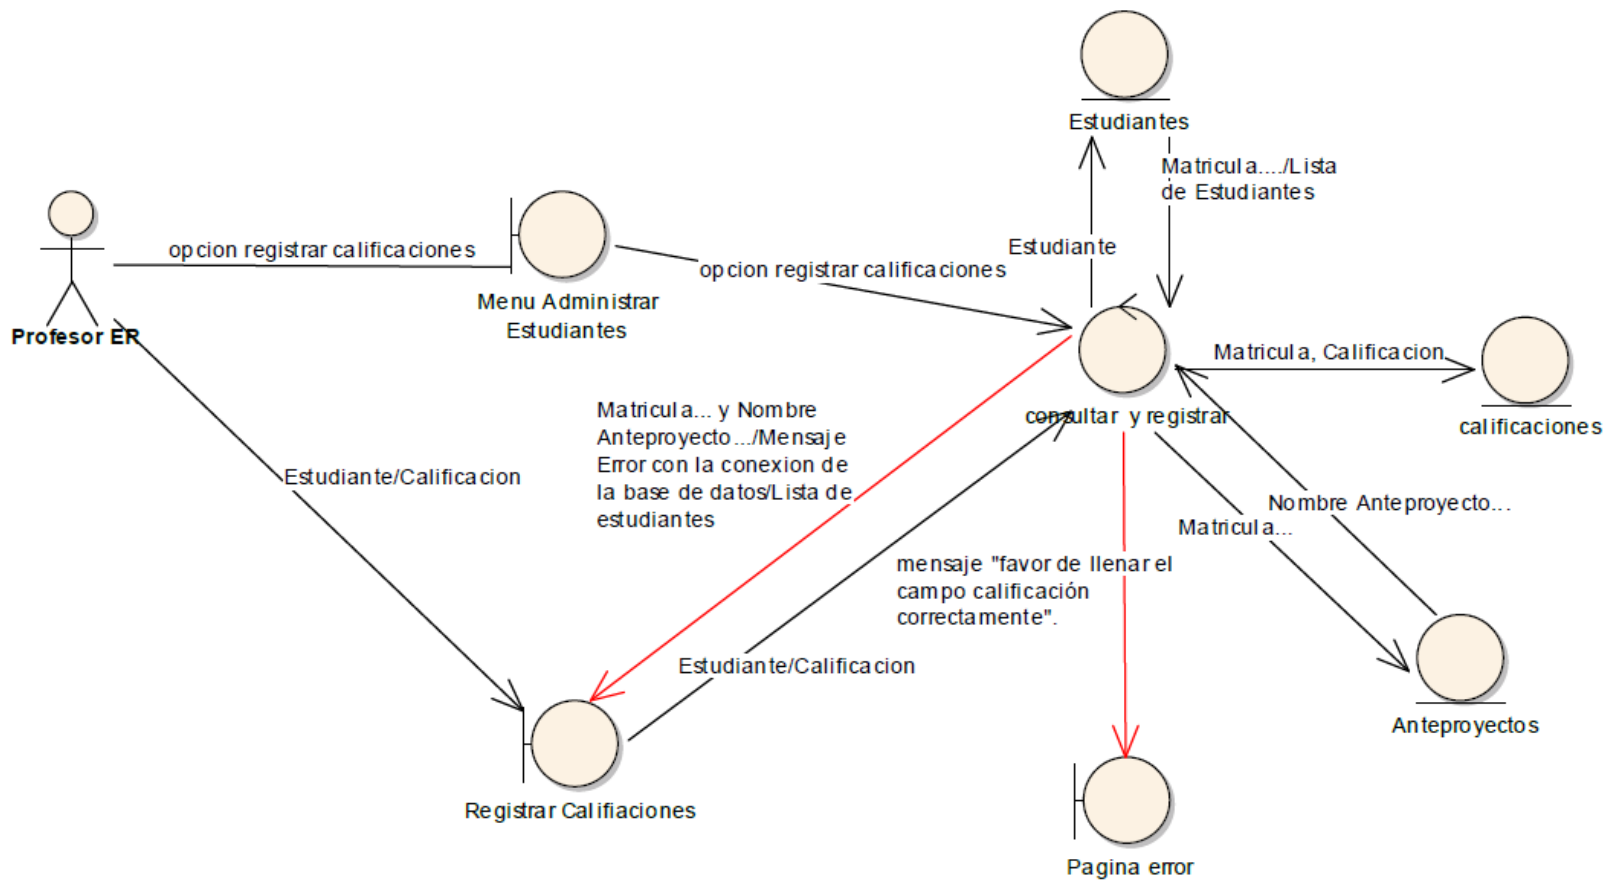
Estudiantes

Matricula..../Lista de Estudiantes

Estudiante

opcion registrar calificaciones

Menu Administrar Estudiantes

opcion registrar calificaciones

Profesor ER

Matricula, Calificacion

consultar y registrar

calificaciones

Matricula... y Nombre Anteproyecto.../Mensaje Error con la conexion de la base de datos/Lista de estudiantes

Estudiante/Calificacion

Nombre Anteproyecto...

Matricula...

mensaje "favor de llenar el campo calificación correctamente".

Estudiante/Calificacion

Anteproyectos

Registrar Califiaciones

Pagina error